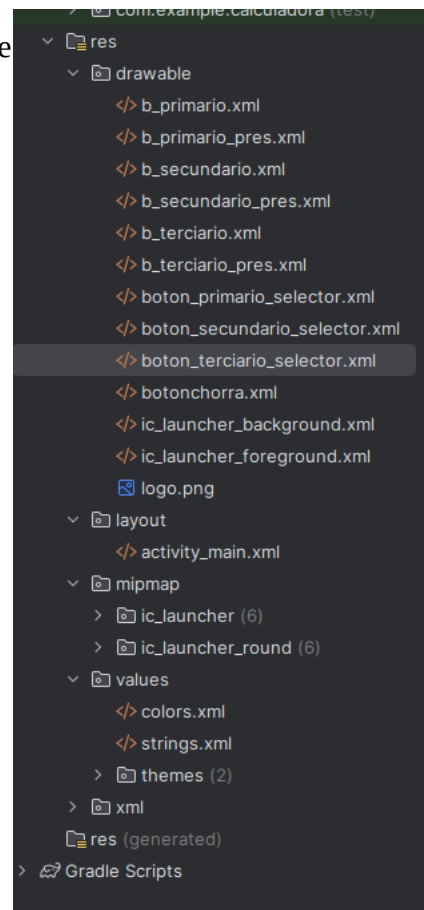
com.example.calculadora (test)
e
res
drawable
b_primario.xml
b_primario_pres.xml
b_secundario.xml
b_secundario_pres.xml
b_terciario.xml
b_terciario_pres.xml
boton_primario_selector.xml
boton_secundario_selector.xml
boton_terciario_selector.xml
botonchorra.xml
ic_launcher_background.xml
ic_launcher_foreground.xml
logo.png
layout
activity_main.xml
mipmap
ic_launcher (6)
ic_launcher_round (6)
values
colors.xml
strings.xml
themes (2)
xml
res (generated)
Gradle Scripts